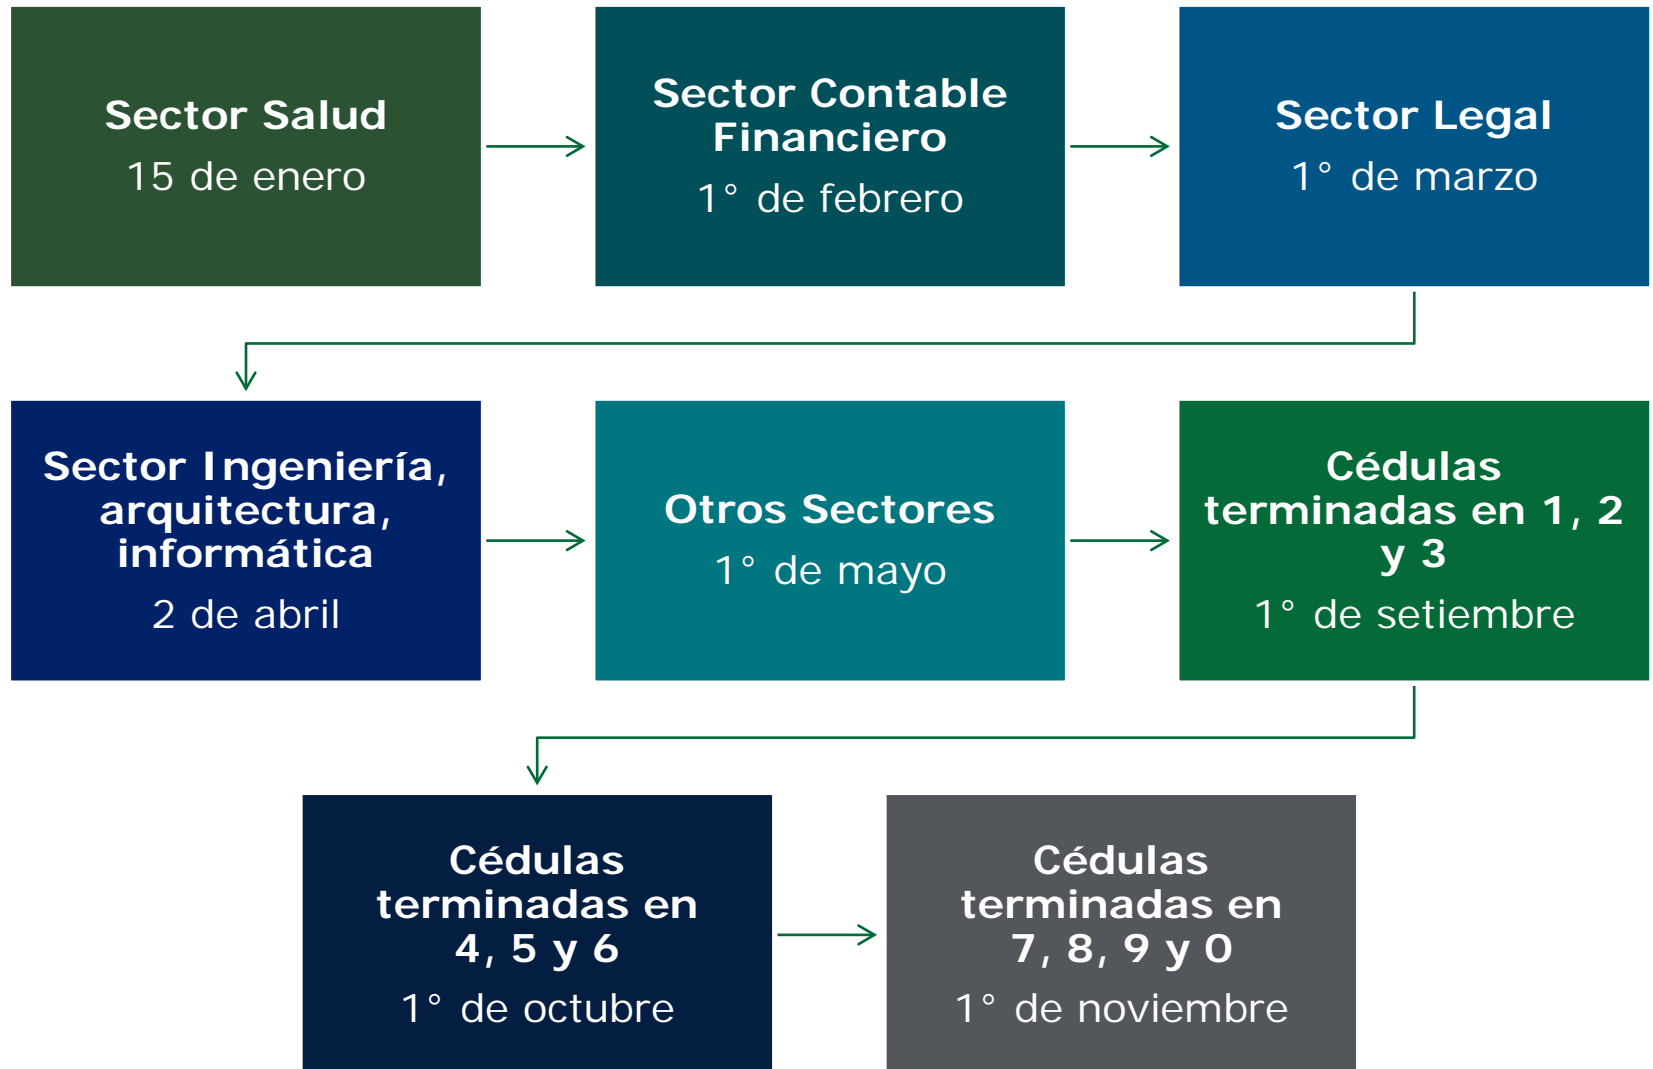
Sector Salud
15 de enero

Sector Contable Financiero
1° de febrero

Sector Legal
1° de marzo

Sector Ingeniería, arquitectura, informática
2 de abril

Otros Sectores
1° de mayo

Cédulas terminadas en 1, 2 y 3
1° de setiembre

Cédulas terminadas en 4, 5 y 6
1° de octubre

Cédulas terminadas en 7, 8, 9 y 0
1° de noviembre